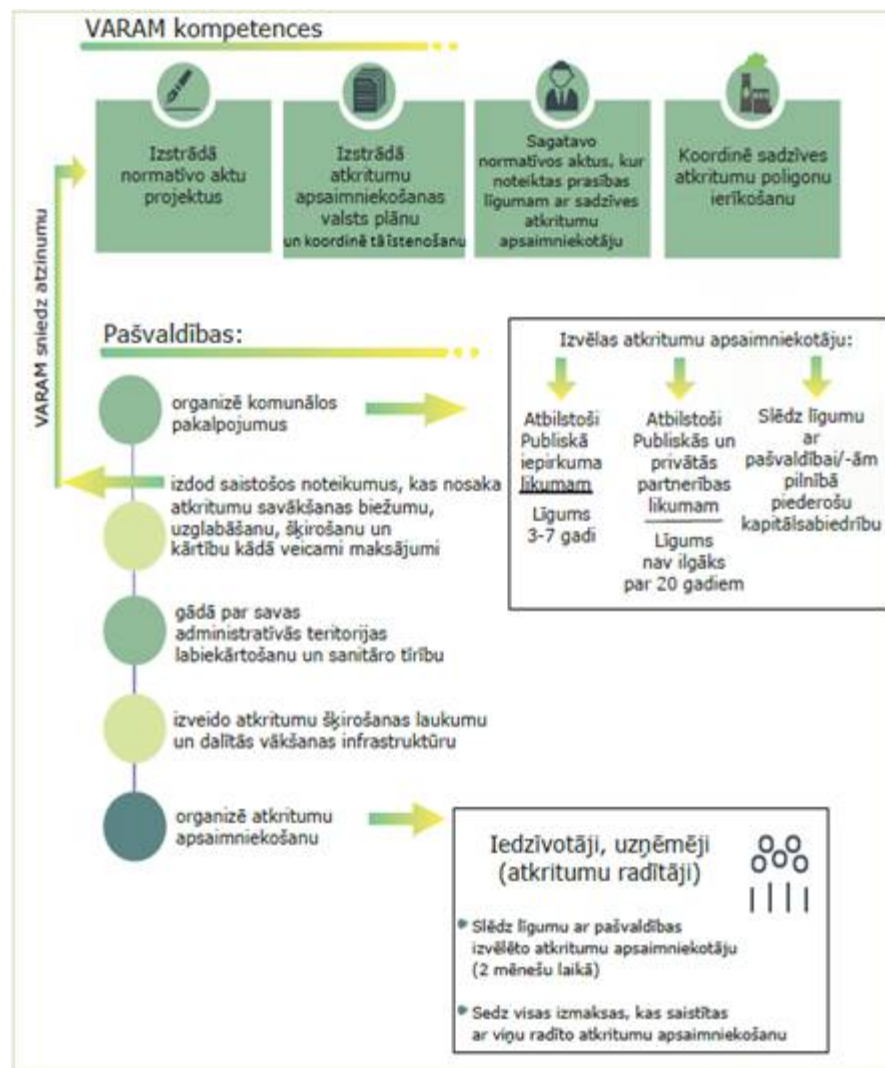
VARAM kompetences

Izstrādā normatīvo aktu projektus

Izstrādā atkritumu apsaimniekošanas valsts plānu un koordinē tā īstenošanu

Sagatavo normatīvos aktus, kur noteiktas prasības līgumam ar sadzīves atkritumu apsaimniekotāju

Koordinē sadzīves atkritumu poligonu ierīkošanu

VARAM sniedz atzinumu

Pašvaldības:

organizē komunālos pakalpojumus

izdod saistošos noteikumus, kas nosaka atkritumu savākšanas biežumu, uzglabāšanu, šķirošanu un kārtību kādā veicami maksājumi

gādā par savas administratīvās teritorijas labiekārtošanu un sanitāro tīrību

izveido atkritumu šķirošanas laukumu un dalītās vākšanas infrastruktūru

organizē atkritumu apsaimniekošanu

Izvēlas atkritumu apsaimniekotāju:

Atbilstoši Publiskā iepirkuma likumam

Līgums 3-7 gadi

Atbilstoši Publiskās un privātās partnerības likumam

Līgums nav ilgāks par 20 gadiem

Slēdz līgumu ar pašvaldībai/-ām pilnībā piederošu kapitālsabiedrību

Iedzīvotāji, uzņēmēji (atkritumu radītāji)

Slēdz līgumu ar pašvaldības izvēlēto atkritumu apsaimniekotāju (2 mēnešu laikā)

Sedz visas izmaksas, kas saistītas ar viņu radīto atkritumu apsaimniekošanu